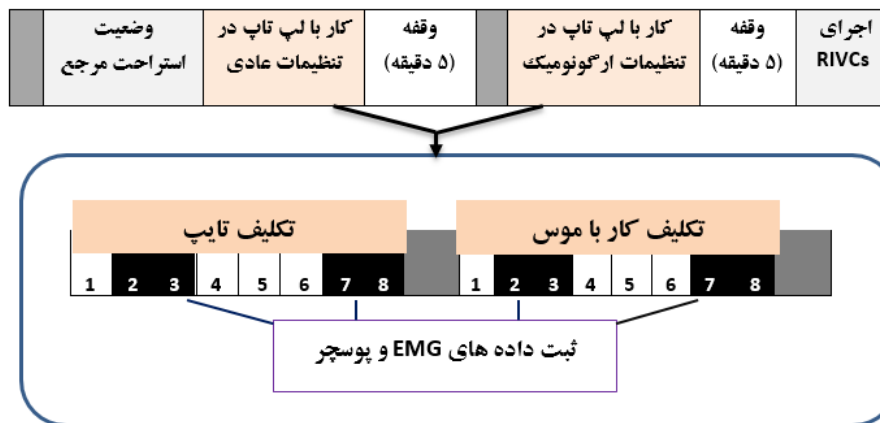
اجرای RIVCs

وقفه (۵ دقیقه)

کار با لپ تاپ در تنظیمات ارگونومیک

وقفه (۵ دقیقه)

کار با لپ تاپ در تنظیمات عادی

وضعیت استراحت مرجع

تکلیف کار با موس

تکلیف تایپ

1 2 3 4 5 6 7 8

1 2 3 4 5 6 7 8

ثبت داده های EMG و پوسچر